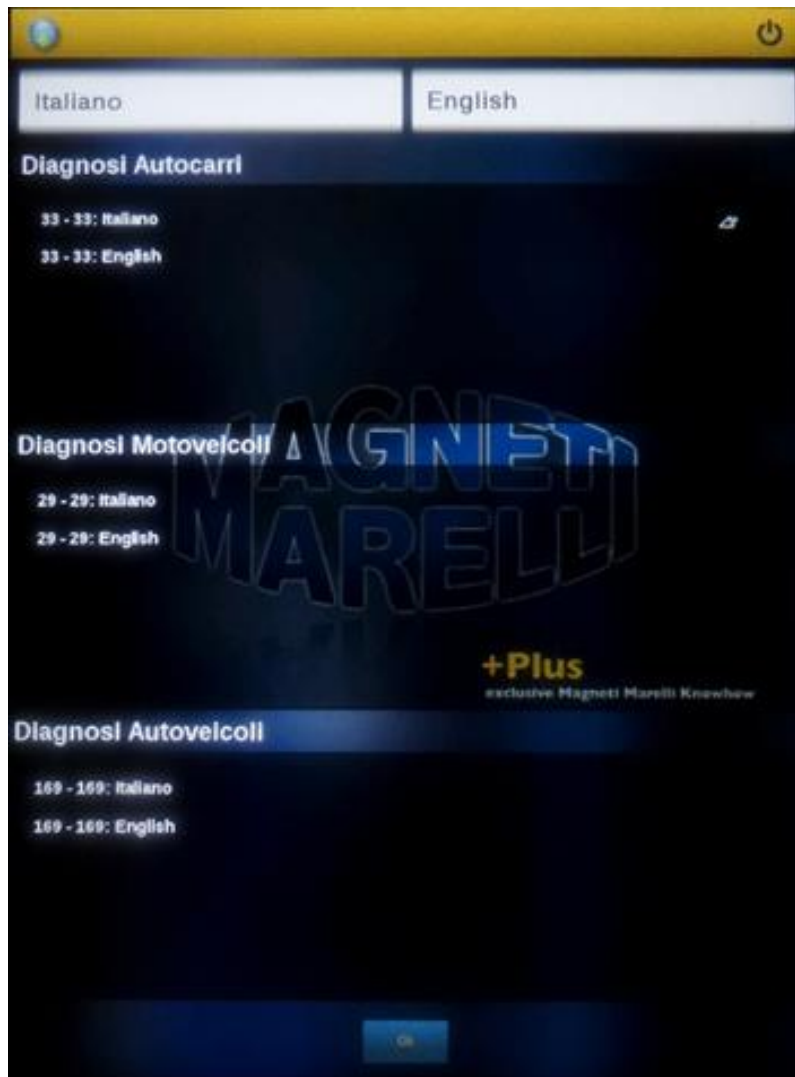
Italiano

English

Diagnosi Autocarri

33 - 33: Italiano

33 - 33: English

Diagnosi Motoveicoli

29 - 29: Italiano

29 - 29: English

MAGNETI MARELLI

+Plus
exclusive Magneti Marelli Knowhow

Diagnosi Autoveicoli

169 - 169: Italiano

169 - 169: English

Ok